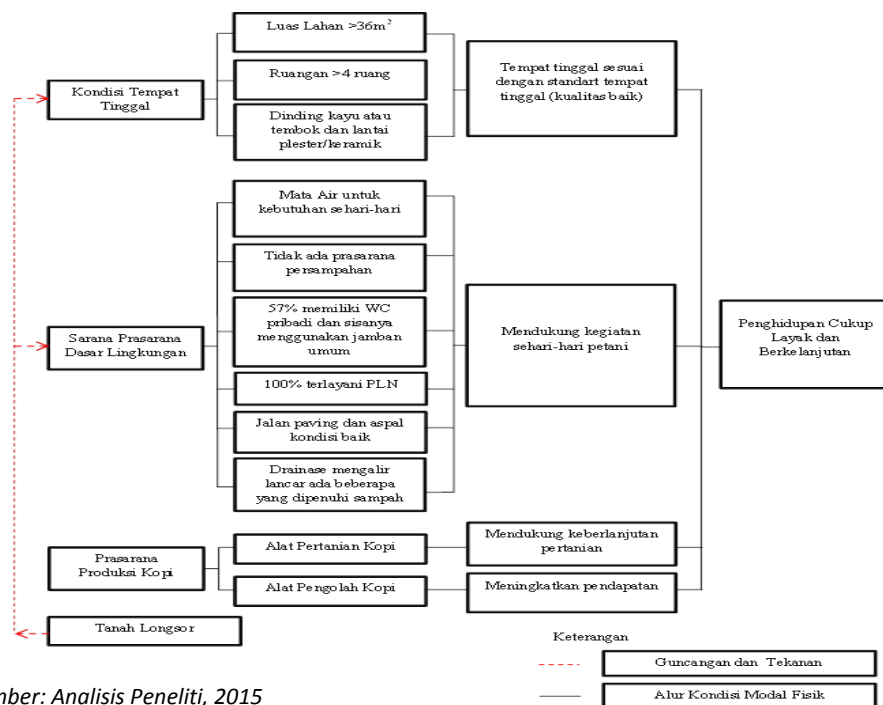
Kondisi Tempat Tinggal

Luas Lahan >36m$^2$

Ruangan >4 ruang

Dinding kayu atau tembok dan lantai plester/keramik

Tempat tinggal sesuai dengan standart tempat tinggal (kualitas baik)

Sarana Prasarana Dasar Lingkungan

Mata Air untuk kebutuhan sehari-hari

Tidak ada prasarana persampahan

57% memiliki WC pribadi dan sisanya menggunakan jamban umum

100% terlayani PLN

Jalan paving dan aspal kondisi baik

Drainase mengalir lancar ada beberapa yang dipenuhi sampah

Mendukung kegiatan sehari-hari petani

Penghidupan Cukup Layak dan Berkelanjutan

Prasarana Produksi Kopi

Alat Pertanian Kopi

Alat Pengolah Kopi

Mendukung keberlanjutan pertanian

Meningkatkan pendapatan

Tanah Longsor

Keterangan

Guncangan dan Tekanan

Alur Kondisi Modal Fisik

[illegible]mber: Analisis Peneliti, 2015